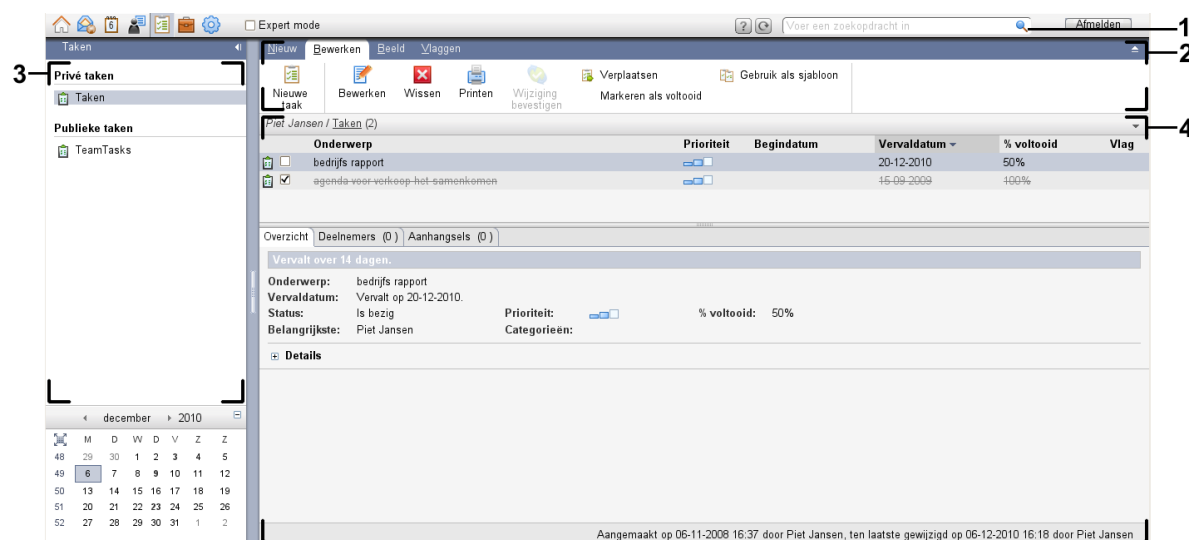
Expert mode

Voer een zoekopdracht in

Afmelden

1

Taken

Nieuw Bewerken Beeld Vlaggen

2

3

Privé taken

Taken

Publieke taken

TeamTasks

Nieuwe taak

Bewerken

Wissen

Printen

Wijziging bevestigen

Verplaatsen

Markeren als voltooid

Gebruik als sjabloon

Piet Jansen / Taken (2)

4

| | Onderwerp | Prioriteit | Begindatum | Vervaldatum | % voltooid | Vlag |
|---|---|---|---|---|---|---|
| | bedrijfs rapport | | | 20-12-2010 | 50% | |
| | agenda voor verkoop het samenkomen | | | 15-09-2009 | 100% | |

Overzicht Deelnemers (0) Aanhangsels (0)

Vervalt over 14 dagen.

Onderwerp: bedrijfs rapport
Vervaldatum: Vervalt op 20-12-2010.
Status: Is bezig
Prioriteit:
% voltooid: 50%
Belangrijkste: Piet Jansen
Categorieën:

Details

december 2010

| | M | D | W | D | V | Z | Z |
|---|---|---|---|---|---|---|---|
| 48 | 29 | 30 | 1 | 2 | 3 | 4 | 5 |
| 49 | 6 | 7 | 8 | 9 | 10 | 11 | 12 |
| 50 | 13 | 14 | 15 | 16 | 17 | 18 | 19 |
| 51 | 20 | 21 | 22 | 23 | 24 | 25 | 26 |
| 52 | 27 | 28 | 29 | 30 | 31 | 1 | 2 |

Aangemaakt op 06-11-2008 16:37 door Piet Jansen, ten laatste gewijzigd op 06-12-2010 16:18 door Piet Jansen